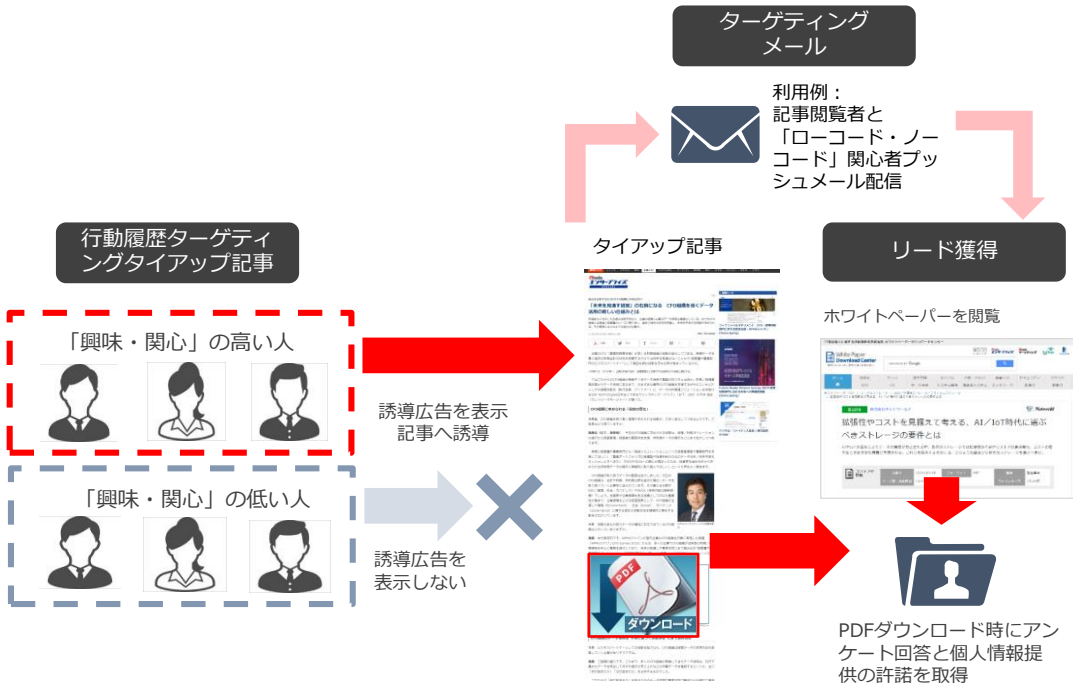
ターゲティングメール

利用例：
記事閲覧者と「ローコード・ノーコード」関心者プッシュメール配信

行動履歴ターゲティングタイアップ記事

タイアップ記事

リード獲得

ホワイトペーパーを閲覧

「興味・関心」の高い人

誘導広告を表示
記事へ誘導

「興味・関心」の低い人

誘導広告を表示しない

PDF
ダウンロード

拡張性やコストを見据えて考える、AI／IoT時代に選ぶべきストレージの要件とは

PDFダウンロード時にアンケート回答と個人情報提供の許諾を取得